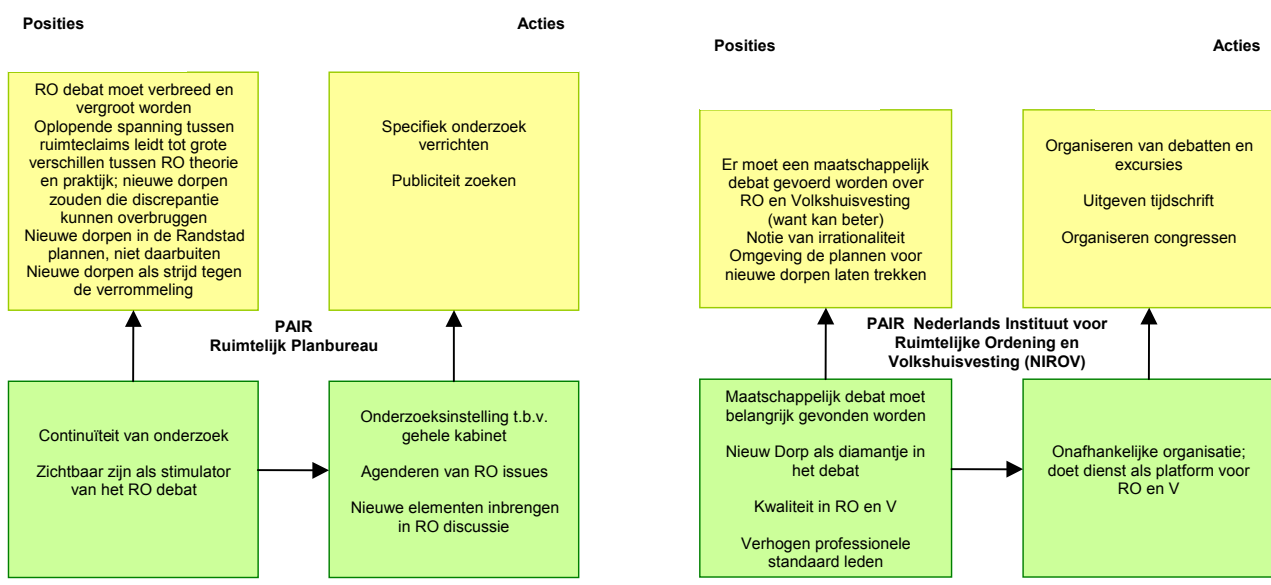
Posities

Acties

RO debat moet verbreed en vergroot worden
Oplopende spanning tussen ruimteclaims leidt tot grote verschillen tussen RO theorie en praktijk; nieuwe dorpen zouden die discrepantie kunnen overbruggen
Nieuwe dorpen in de Randstad plannen, niet daarbuiten
Nieuwe dorpen als strijd tegen de verrommeling

Specifiek onderzoek verrichten

Publiciteit zoeken

PAIR
Ruimtelijk Planbureau

Continuïteit van onderzoek

Zichtbaar zijn als stimulator van het RO debat

Onderzoeksinstelling t.b.v. gehele kabinet

Agenderen van RO issues

Nieuwe elementen inbrengen in RO discussie

Posities

Acties

Er moet een maatschappelijk debat gevoerd worden over RO en Volkshuisvesting (want kan beter)
Notie van irrationaliteit
Omgeving de plannen voor nieuwe dorpen laten trekken

Organiseren van debatten en excursies

Uitgeven tijdschrift

Organiseren congressen

PAIR Nederlands Instituut voor Ruimtelijke Ordening en Volkshuisvesting (NIROV)

Maatschappelijk debat moet belangrijk gevonden worden

Nieuw Dorp als diamantje in het debat

Kwaliteit in RO en V

Verhogen professionele standaard leden

Onafhankelijke organisatie; doet dienst als platform voor RO en V